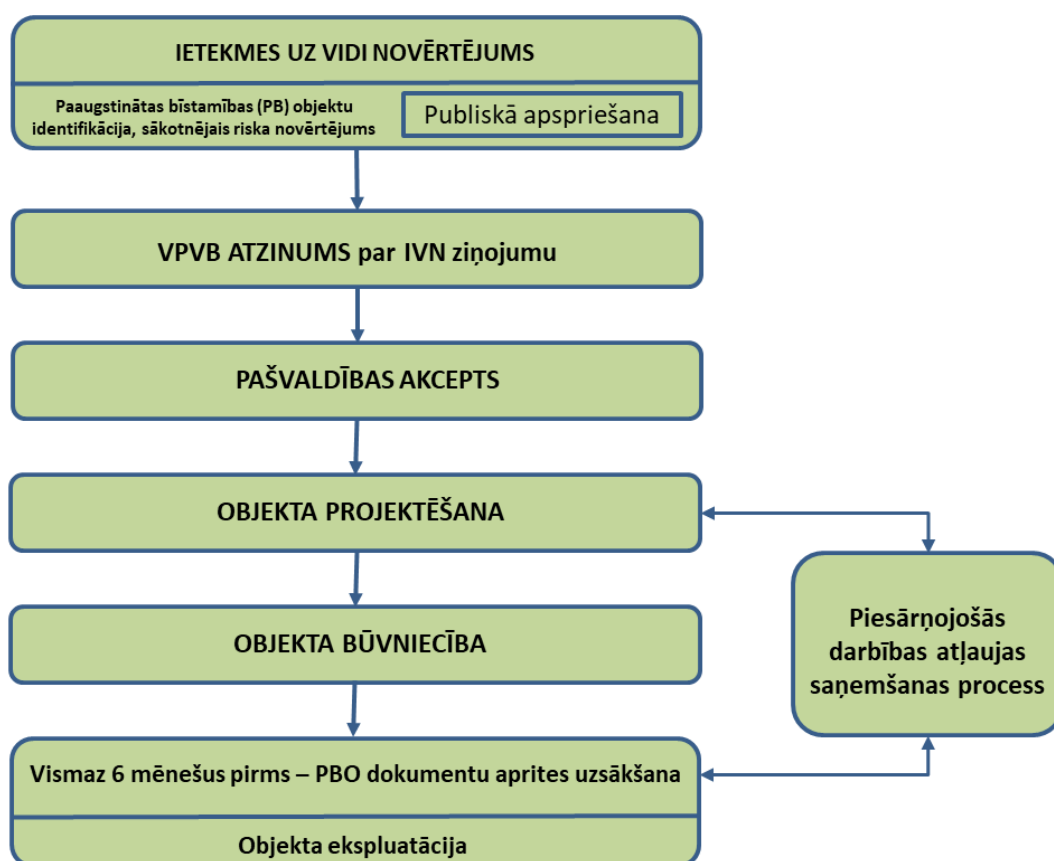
IETEKMES UZ VIDI NOVĒRTĒJUMS

Paaugstinātas bīstamības (PB) objektu identifikācija, sākotnējais riska novērtējums

Publiskā apspriešana

VPVB ATZINUMS par IVN ziņojumu

PAŠVALDĪBAS AKCEPTS

OBJEKTA PROJEKTĒŠANA

OBJEKTA BŪVNIECĪBA

Piesārņojošās darbības atļaujas saņemšanas process

Vismaz 6 mēnešus pirms – PBO dokumentu aprites uzsākšana

Objekta ekspluatācija